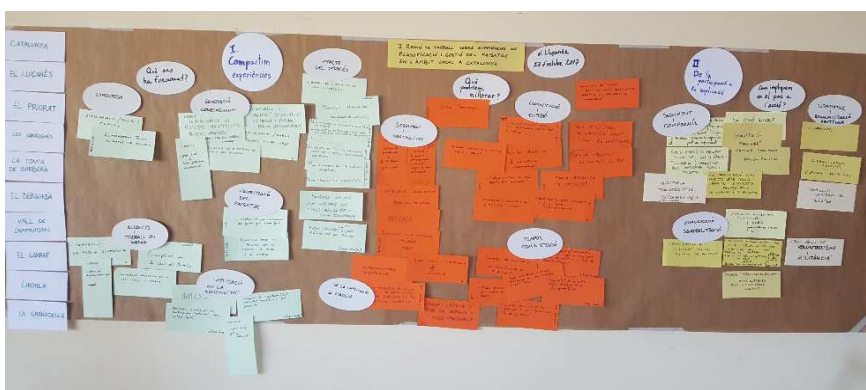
CATALUNYA

EL LLUÇANÈS

EL PRIORAT

LES GARRIGUES

LA CONCA DE BARBERÀ

EL BERGUEDÀ

VALL DE CAMPRODON

EL GARRAF

L'ANOIA

LA GARROTXA

Què ens ha funcionat?

I Compartim experiències

Mapes dels agents

I Jornada de treball sobre experiències de planificació i gestió del paisatge en l'àmbit local a Catalunya

El Lluçanès 27 d'octubre 2017

Què podríem millorar?

II De la reflexió a la aplicació

Com implicar el poder local?

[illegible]

Tempos de treball

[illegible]

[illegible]

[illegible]

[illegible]

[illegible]

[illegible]